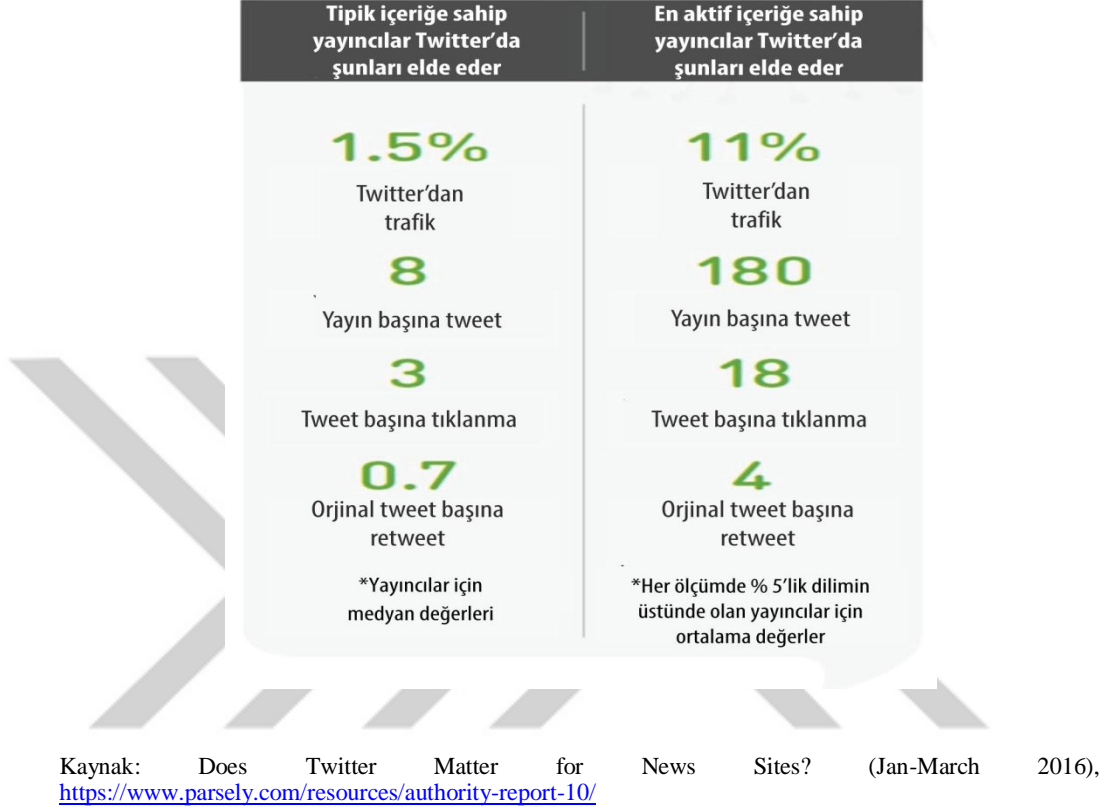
Tipik içeriğe sahip yayıncılar Twitter'da şunları elde eder

1.5%
Twitter'dan trafik

8
Yayın başına tweet

3
Tweet başına tıklanma

0.7
Orjinal tweet başına retweet

*Yayıncılar için medyan değerleri

En aktif içeriğe sahip yayıncılar Twitter'da şunları elde eder

11%
Twitter'dan trafik

180
Yayın başına tweet

18
Tweet başına tıklanma

4
Orjinal tweet başına retweet

*Her ölçümde % 5'lik dilimin üstünde olan yayıncılar için ortalama değerler

Kaynak: Does Twitter Matter for News Sites? (Jan-March 2016), https://www.parsely.com/resources/authority-report-10/